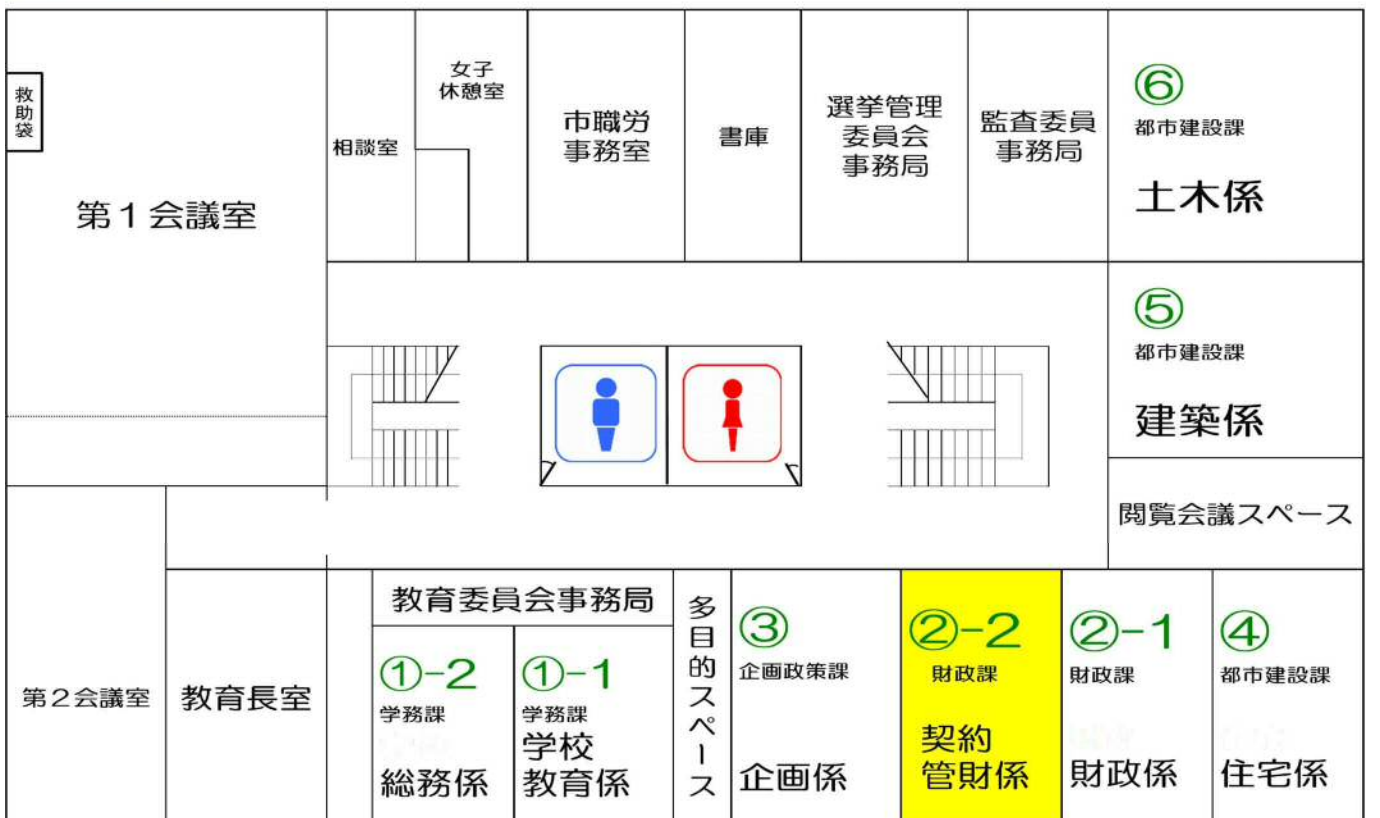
救助袋

第１会議室

相談室

女子休憩室

市職労事務室

書庫

選挙管理委員会事務局

監査委員事務局

⑥
都市建設課
土木係

⑤
都市建設課
建築係

閲覧会議スペース

第２会議室

教育長室

教育委員会事務局

①−2
学務課
総務係

①−1
学務課
学校教育係

多目的スペース

③
企画政策課
企画係

②−2
財政課
契約管財係

②−1
財政課
財政係

④
都市建設課
住宅係